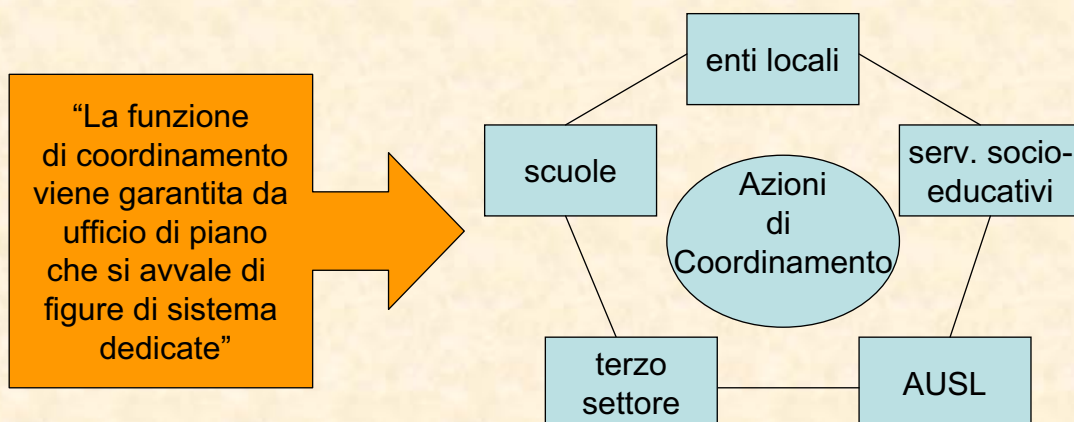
“La funzione di coordinamento viene garantita da ufficio di piano che si avvale di figure di sistema dedicate”

enti locali

scuole

serv. socio-educativi

Azioni di Coordinamento

terzo settore

AUSL